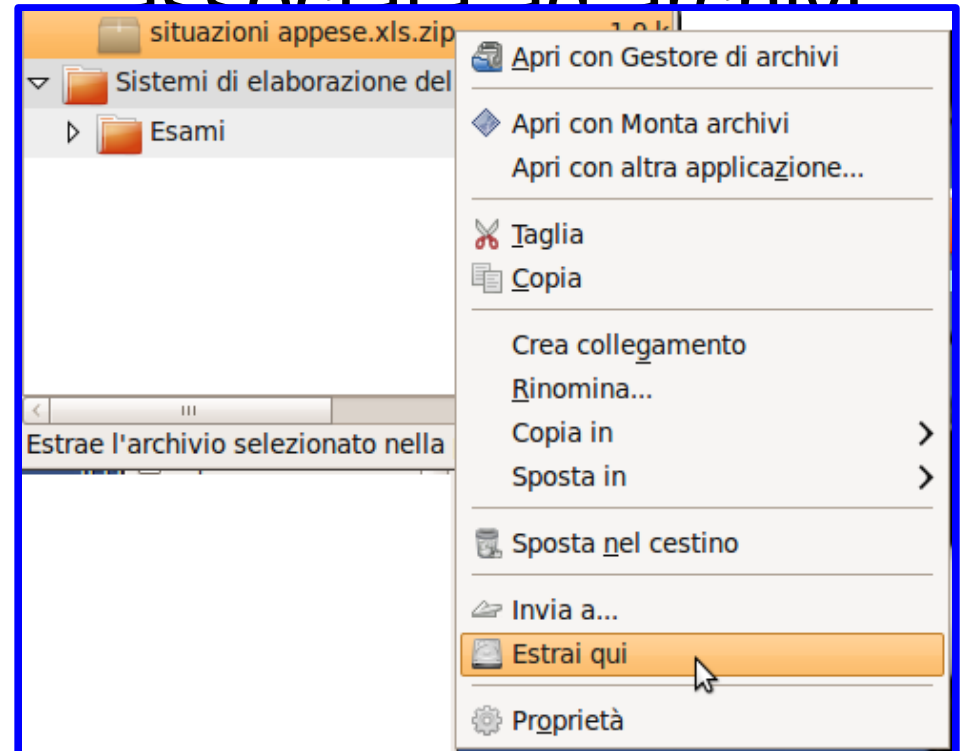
situazioni appese.xls.zip 1,0 k

Sistemi di elaborazione del

Esami

Estrae l'archivio selezionato nella

Apri con Gestore di archivi

Apri con Monta archivi

Apri con altra applicazione...

Taglia

Copia

Crea collegamento

Rinomina...

Copia in

Sposta in

Sposta nel cestino

Invia a...

Estrai qui

Proprietà